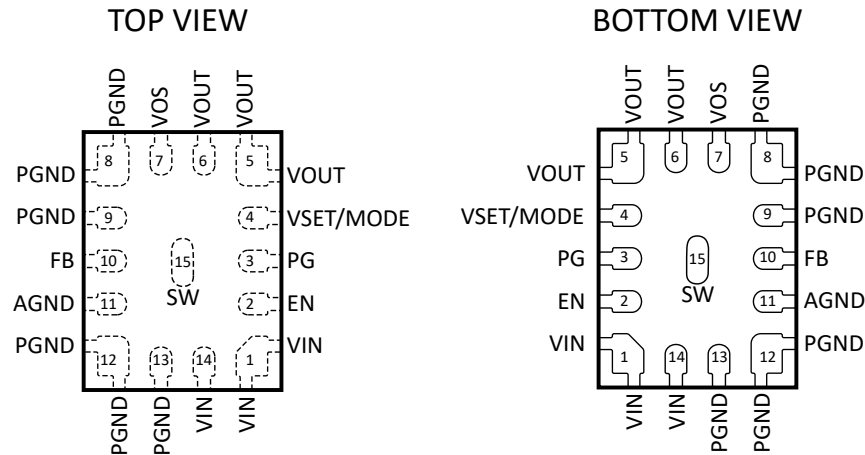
TOP VIEW

PGND VOS VOUT VOUT

8 7 6 5

PGND VOUT
PGND 9 4 VSET/MODE
FB 10 15 3 PG
SW
AGND 11 2 EN
PGND 12 13 14 1 VIN

PGND PGND VIN VIN

BOTTOM VIEW

VOUT VOUT VOS PGND

5 6 7 8

VOUT PGND
VSET/MODE 4 9 PGND
PG 3 15 10 FB
SW
EN 2 11 AGND
VIN 1 14 13 12 PGND

VIN VIN PGND PGND